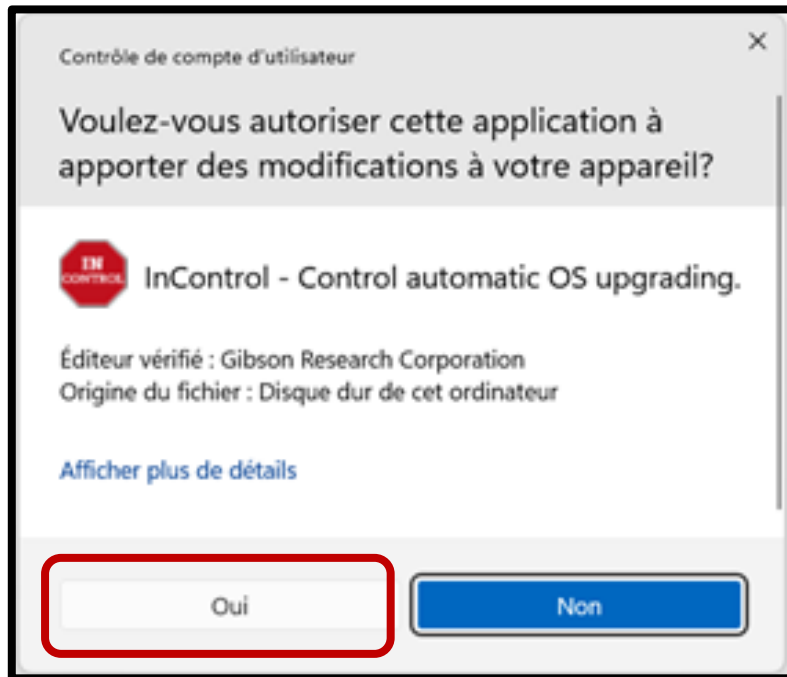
Contrôle de compte d'utilisateur

×

Voulez-vous autoriser cette application à apporter des modifications à votre appareil?

IN CONTROL

InControl - Control automatic OS upgrading.

Éditeur vérifié : Gibson Research Corporation
Origine du fichier : Disque dur de cet ordinateur

Afficher plus de détails

Oui

Non